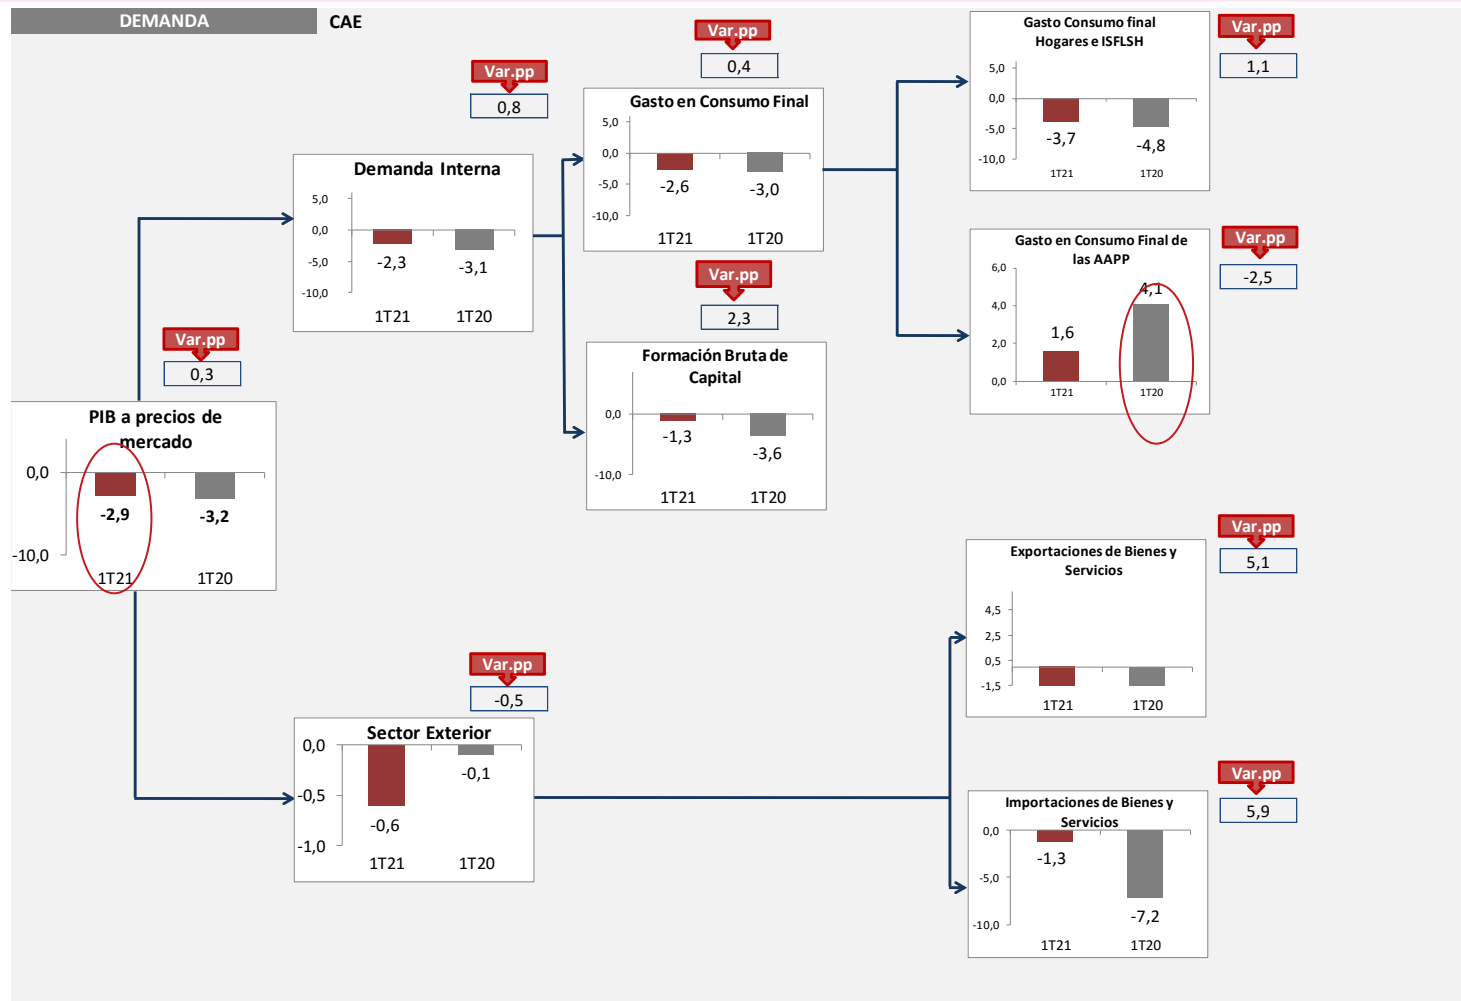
DEMANDA

CAE

Var.pp
0,8

Var.pp
0,4

Gasto en Consumo Final
5,0
0,0
-5,0
-10,0
-2,6
-3,0
1T21
1T20

Gasto Consumo final Hogares e ISFLSH
5,0
0,0
-5,0
-10,0
-3,7
-4,8
1T21
1T20

Var.pp
1,1

Demanda Interna
5,0
0,0
-5,0
-10,0
-2,3
-3,1
1T21
1T20

Var.pp
2,3

Gasto en Consumo Final de las AAPP
6,0
4,0
2,0
0,0
1,6
4,1
1T21
1T20

Var.pp
-2,5

Var.pp
0,3

PIB a precios de mercado
0,0
-10,0
-2,9
-3,2
1T21
1T20

Formación Bruta de Capital
0,0
-10,0
-1,3
-3,6
1T21
1T20

Var.pp
5,1

Exportaciones de Bienes y Servicios
4,5
2,5
0,5
-1,5
1T21
1T20

Var.pp
-0,5

Sector Exterior
0,0
-0,5
-1,0
-0,6
-0,1
1T21
1T20

Var.pp
5,9

Importaciones de Bienes y Servicios
0,0
-5,0
-10,0
-1,3
-7,2
1T21
1T20